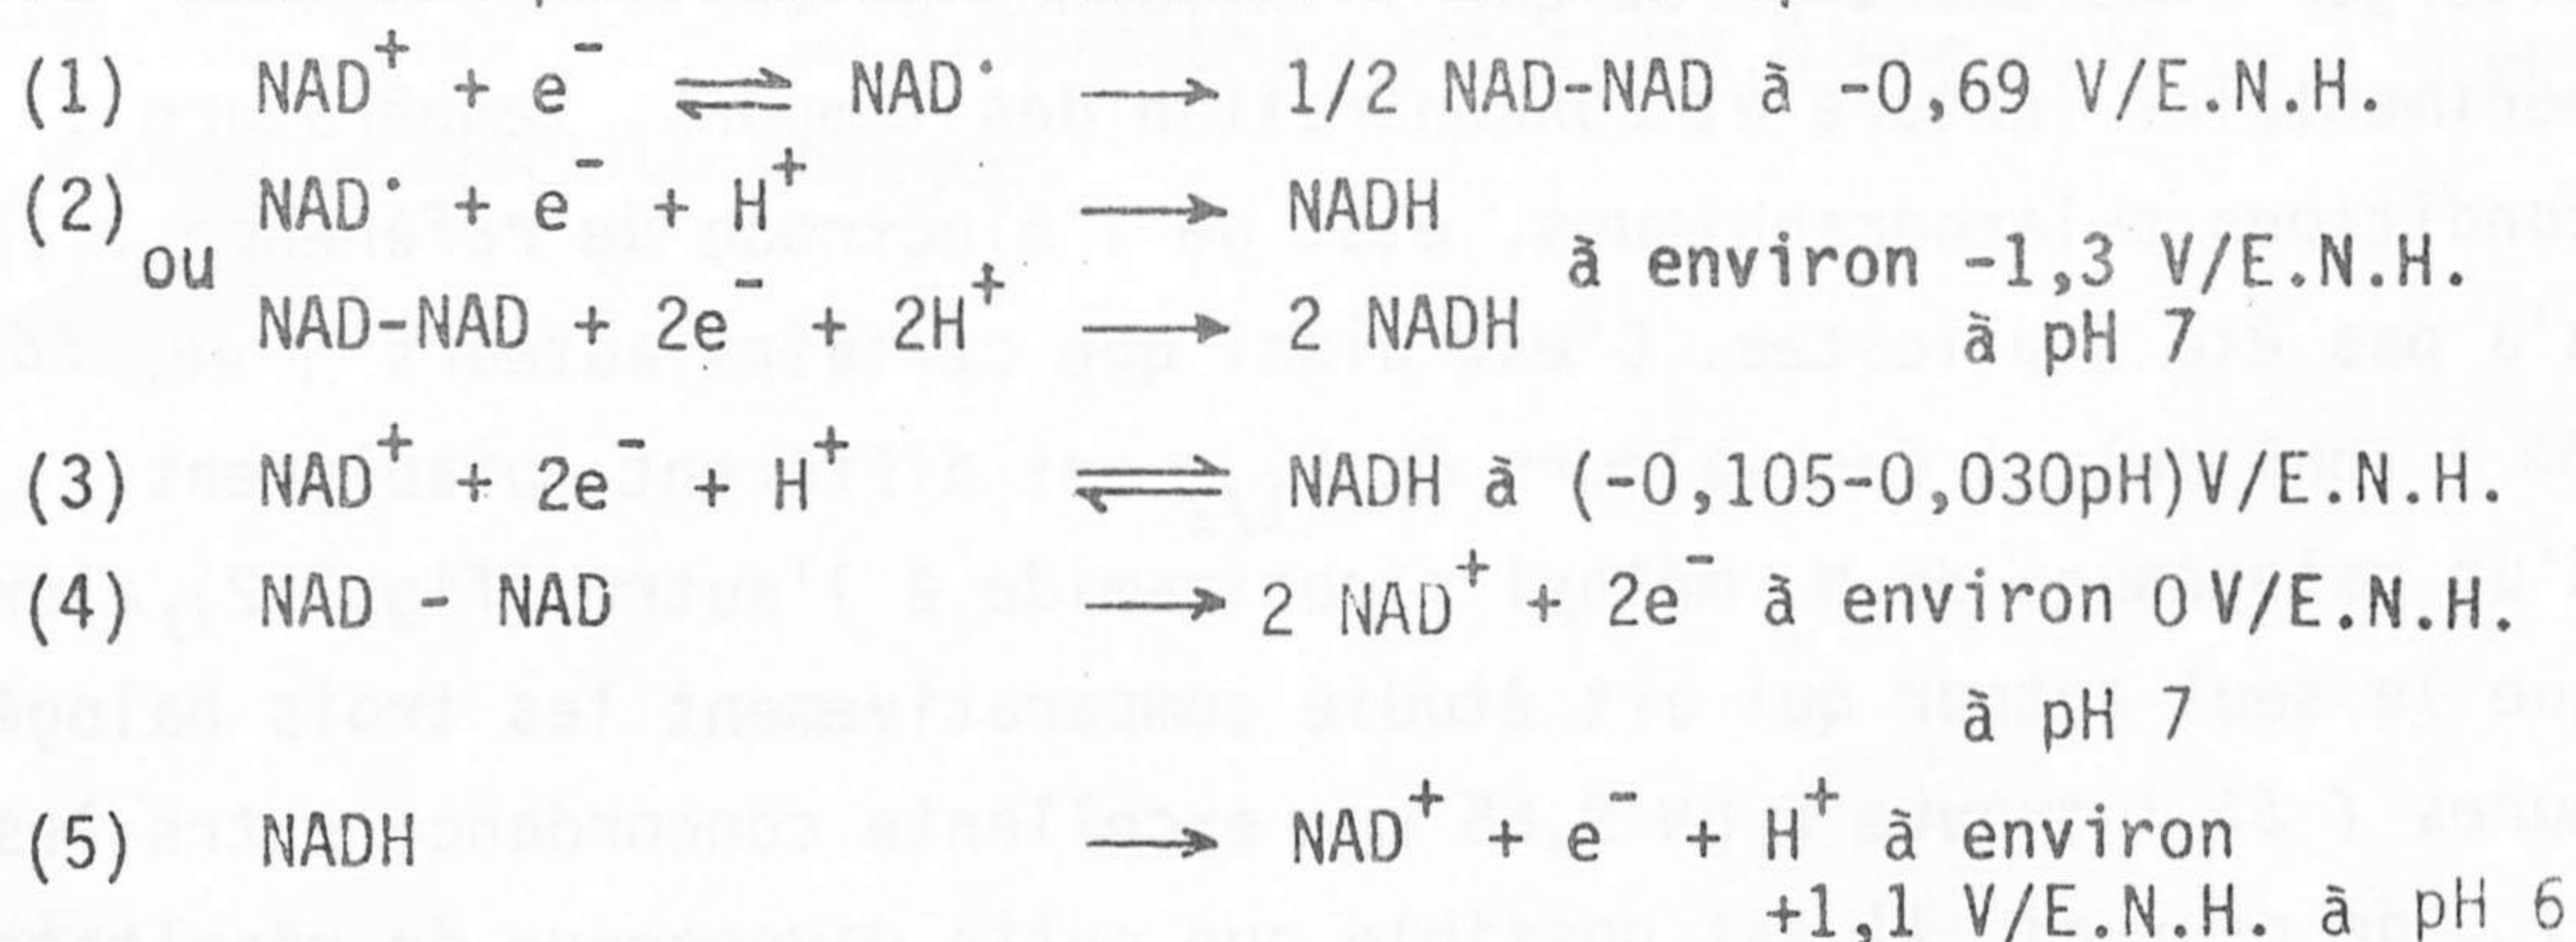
(1) $NAD^+ + e^- \rightleftharpoons NAD^\cdot \longrightarrow$ 1/2 NAD-NAD à -0,69 V/E.N.H.

(2) $NAD^\cdot + e^- + H^+ \longrightarrow$ NADH
ou à environ -1,3 V/E.N.H. à pH 7
$NAD\text{-}NAD + 2e^- + 2H^+ \longrightarrow$ 2 NADH

(3) $NAD^+ + 2e^- + H^+ \rightleftharpoons$ NADH à (-0,105-0,030pH)V/E.N.H.

(4) NAD - NAD $\longrightarrow 2\ NAD^+ + 2e^-$ à environ 0 V/E.N.H. à pH 7

(5) NADH $\longrightarrow NAD^+ + e^- + H^+$ à environ +1,1 V/E.N.H. à pH 6